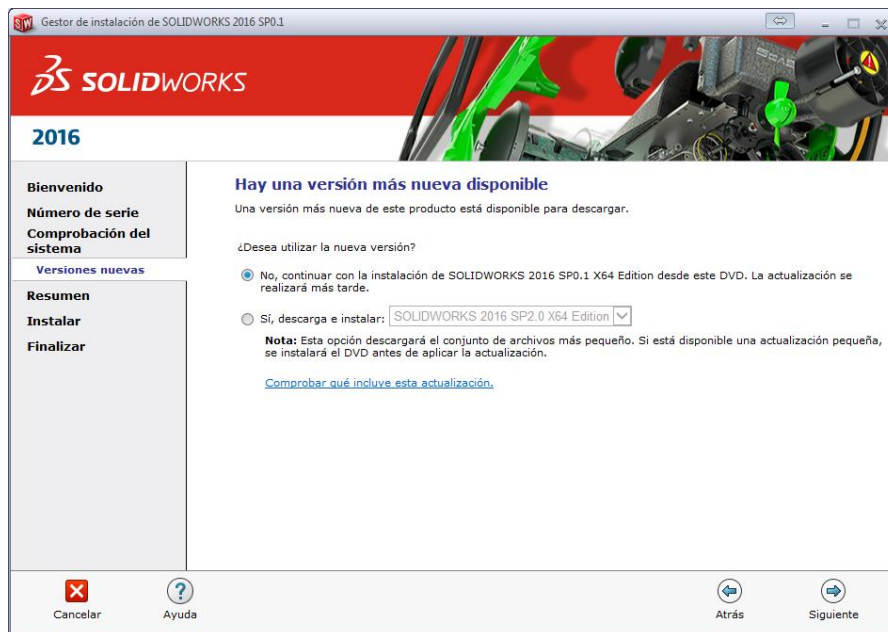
Gestor de instalación de SOLIDWORKS 2016 SP0.1

SOLIDWORKS

2016

Bienvenido
Número de serie
Comprobación del sistema
Versiones nuevas
Resumen
Instalar
Finalizar

Hay una versión más nueva disponible

Una versión más nueva de este producto está disponible para descargar.

¿Desea utilizar la nueva versión?

No, continuar con la instalación de SOLIDWORKS 2016 SP0.1 X64 Edition desde este DVD. La actualización se realizará más tarde.

Sí, descarga e instalar: SOLIDWORKS 2016 SP2.0 X64 Edition

Nota: Esta opción descargará el conjunto de archivos más pequeño. Si está disponible una actualización pequeña, se instalará el DVD antes de aplicar la actualización.

Comprobar qué incluye esta actualización.

Cancelar
Ayuda
Atrás
Siguiente